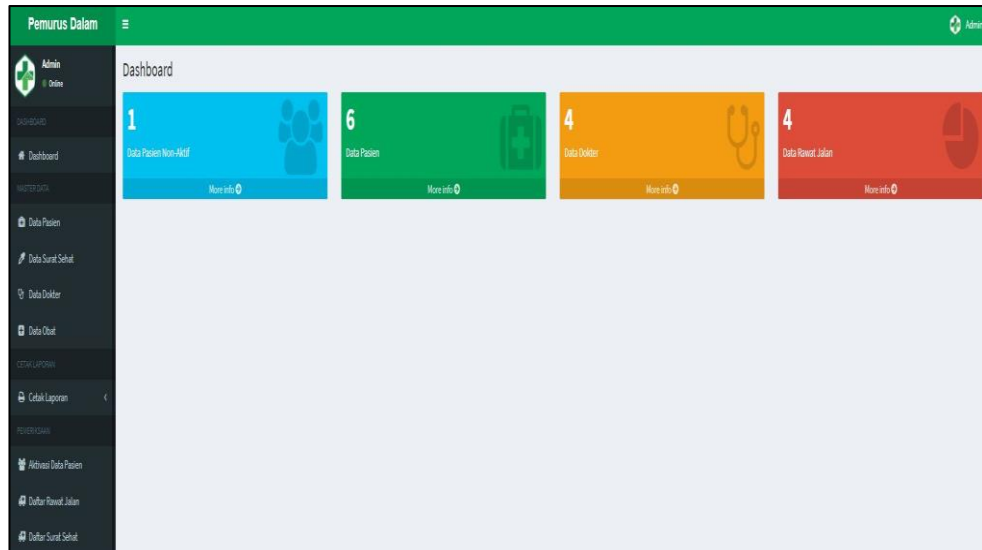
Pemurus Dalam

Admin

Admin
Online

DASHBOARD
Dashboard
MASTER DATA
Data Pasien
Data Surat Sehat
Data Dokter
Data Obat
CETAK LAPORAN
Cetak Laporan
PEMERIKSAAN
Aktivasi Data Pasien
Daftar Rawat Jalan
Daftar Surat Sehat

Dashboard

1
Data Pasien Non-Aktif
More info

6
Data Pasien
More info

4
Data Dokter
More info

4
Data Rawat Jalan
More info